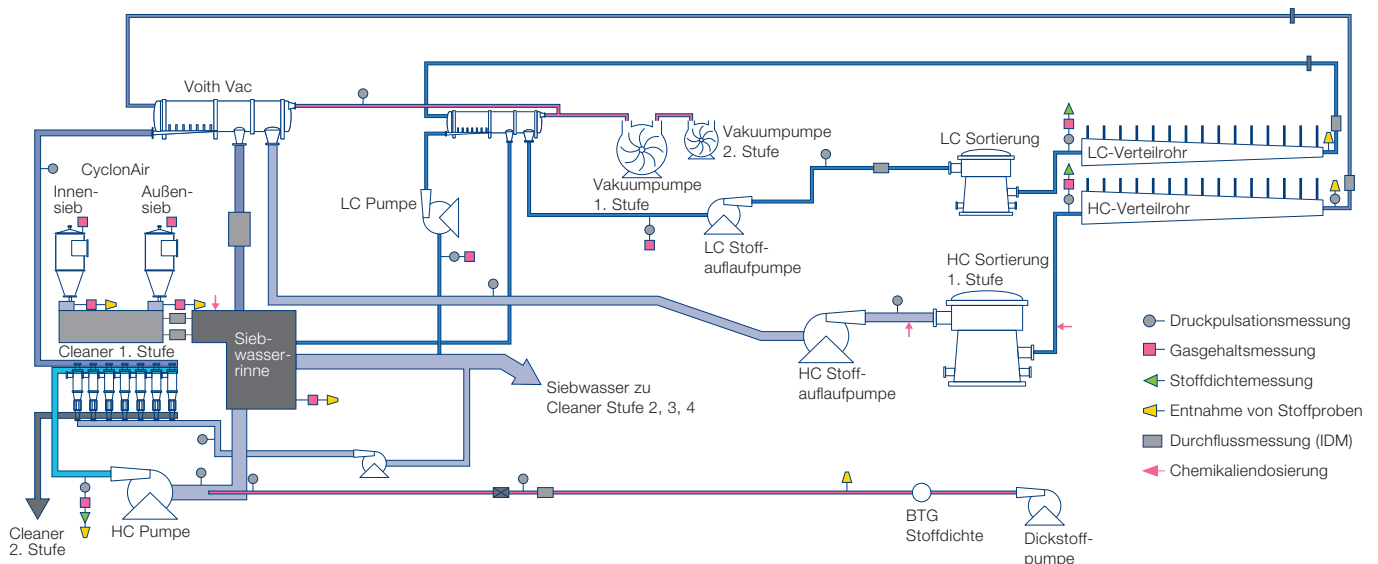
Voith Vac

Vakuumpumpe 2. Stufe

LC Sortierung

LC-Verteilrohr

HC-Verteilrohr

CyclonAir

Innensieb

Außensieb

LC Pumpe

Vakuumpumpe 1. Stufe

LC Stoffauflaufpumpe

HC Sortierung 1. Stufe

Cleaner 1. Stufe

Siebwasserrinne

Siebwasser zu Cleaner Stufe 2, 3, 4

HC Stoffauflaufpumpe

Druckpulsationsmessung

Gasgehaltsmessung

Stoffdichtemessung

Entnahme von Stoffproben

Durchflussmessung (IDM)

Chemikaliendosierung

Cleaner 2. Stufe

HC Pumpe

BTG Stoffdichte

Dickstoffpumpe